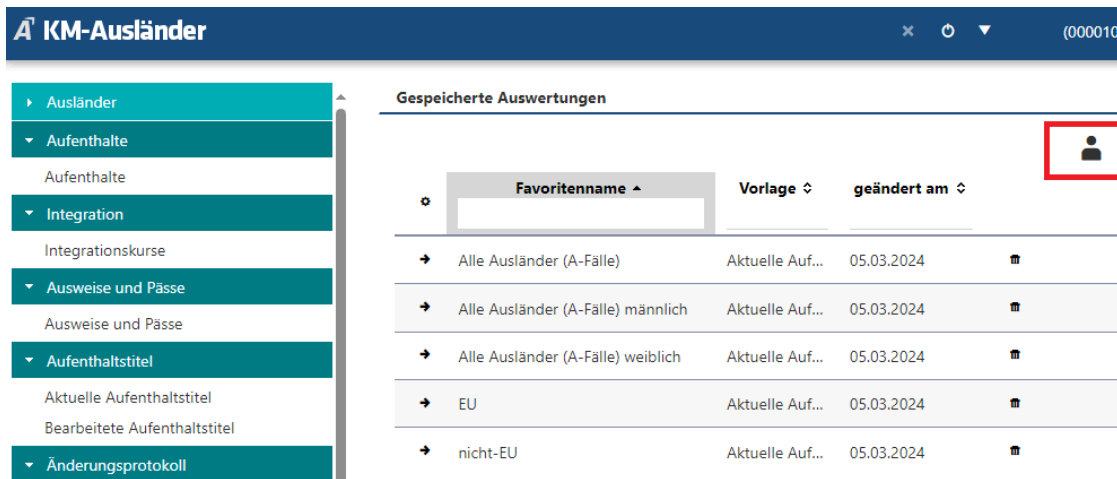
KM-Ausländer

(000010

Ausländer

Aufenthalte

Aufenthalte

Integration

Integrationskurse

Ausweise und Pässe

Ausweise und Pässe

Aufenthaltstitel

Aktuelle Aufenthaltstitel

Bearbeitete Aufenthaltstitel

Änderungsprotokoll

Gespeicherte Auswertungen

| | Favoritenname | Vorlage | geändert am |
|---|---|---|---|
| | Alle Ausländer (A-Fälle) | Aktuelle Auf... | 05.03.2024 |
| | Alle Ausländer (A-Fälle) männlich | Aktuelle Auf... | 05.03.2024 |
| | Alle Ausländer (A-Fälle) weiblich | Aktuelle Auf... | 05.03.2024 |
| | EU | Aktuelle Auf... | 05.03.2024 |
| | nicht-EU | Aktuelle Auf... | 05.03.2024 |